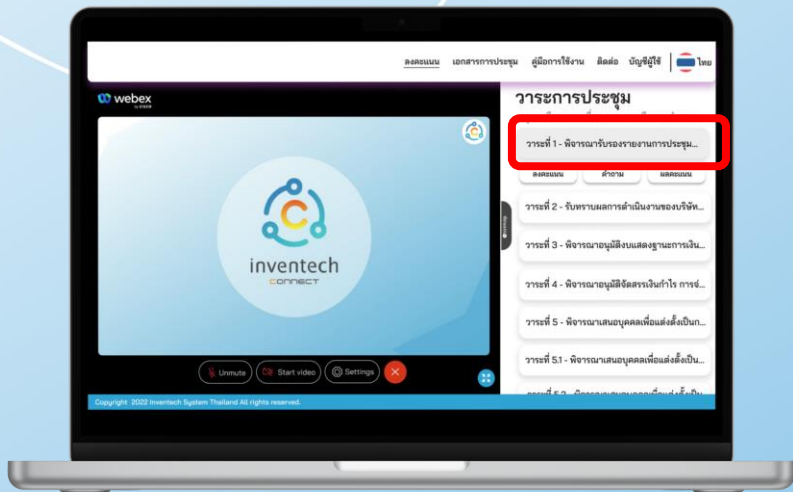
ลงคะแนน เอกสารการประชุม คู่มือการใช้งาน ติดต่อ บัญชีผู้ใช้ ไทย

webex by CISCO

inventech CONNECT

Unmute Start video Settings

วาระการประชุม

วาระที่ 1 - พิจารณารับรองรายงานการประชุม...

ลงคะแนน คำถาม ผลคะแนน

วาระที่ 2 - รับทราบผลการดำเนินงานของบริษัท...

วาระที่ 3 - พิจารณาอนุมัติงบแสดงฐานะการเงิน...

วาระที่ 4 - พิจารณาอนุมัติจัดสรรเงินกำไร การจ่...

วาระที่ 5 - พิจารณาเสนอบุคคลเพื่อแต่งตั้งเป็นก...

วาระที่ 5.1 - พิจารณาเสนอบุคคลเพื่อแต่งตั้งเป็น...

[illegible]

Copyright 2022 Inventech System Thailand All rights reserved.